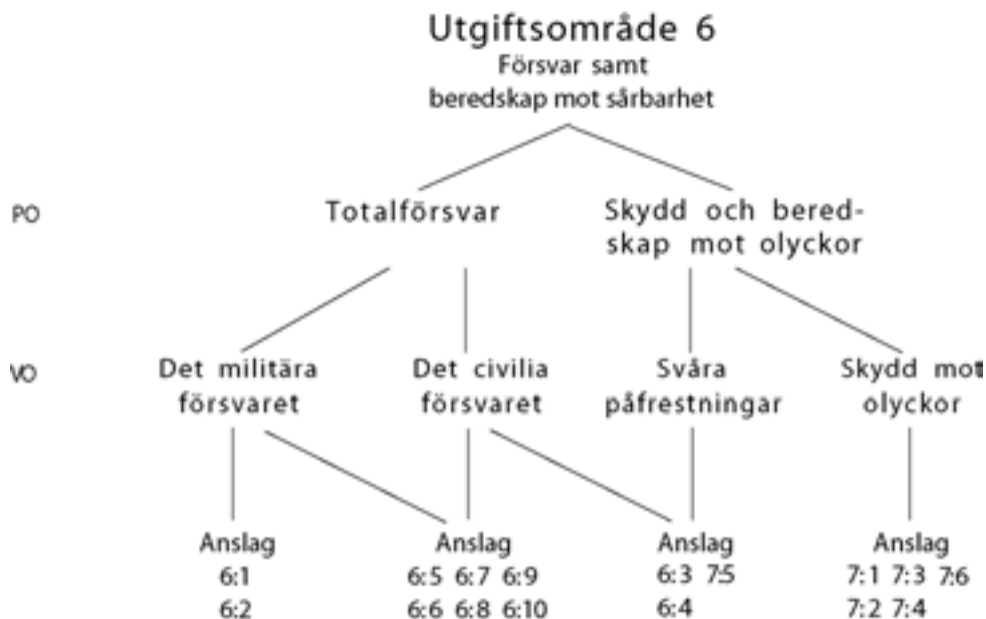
Utgiftsområde 6
Försvar samt beredskap mot sårbarhet

PO

Totalförsvar

Skydd och beredskap mot olyckor

VO

Det militära försvaret

Det civilia försvaret

Svåra påfrestningar

Skydd mot olyckor

Anslag
6:1
6:2

Anslag
6:5 6:7 6:9
6:6 6:8 6:10

Anslag
6:3 7:5
6:4

Anslag
7:1 7:3 7:6
7:2 7:4